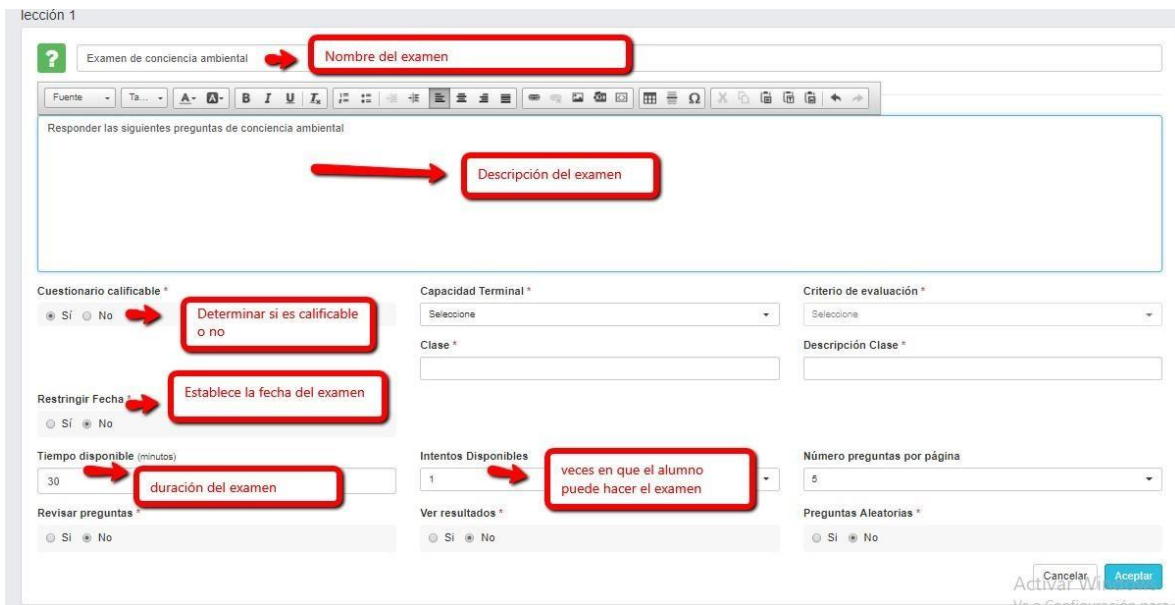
lección 1

?

Examen de conciencia ambiental

Nombre del examen

Fuente Ta... A- B I U Ix Ω

Responder las siguientes preguntas de conciencia ambiental

Descripción del examen

Cuestionario calificable *

Sí No

Determinar si es calificable o no

Capacidad Terminal *

Seleccione

Criterio de evaluación *

Seleccione

Clase *

Descripción Clase *

Restringir Fecha *

Establece la fecha del examen

Sí No

Tiempo disponible (minutos)

30

duración del examen

Intentos Disponibles

1

veces en que el alumno puede hacer el examen

Número preguntas por página

5

Revisar preguntas *

Si No

Ver resultados *

Si No

Preguntas Aleatorias *

Si No

Cancelar

Aceptar

Activar Windows

Ve a Configuración para